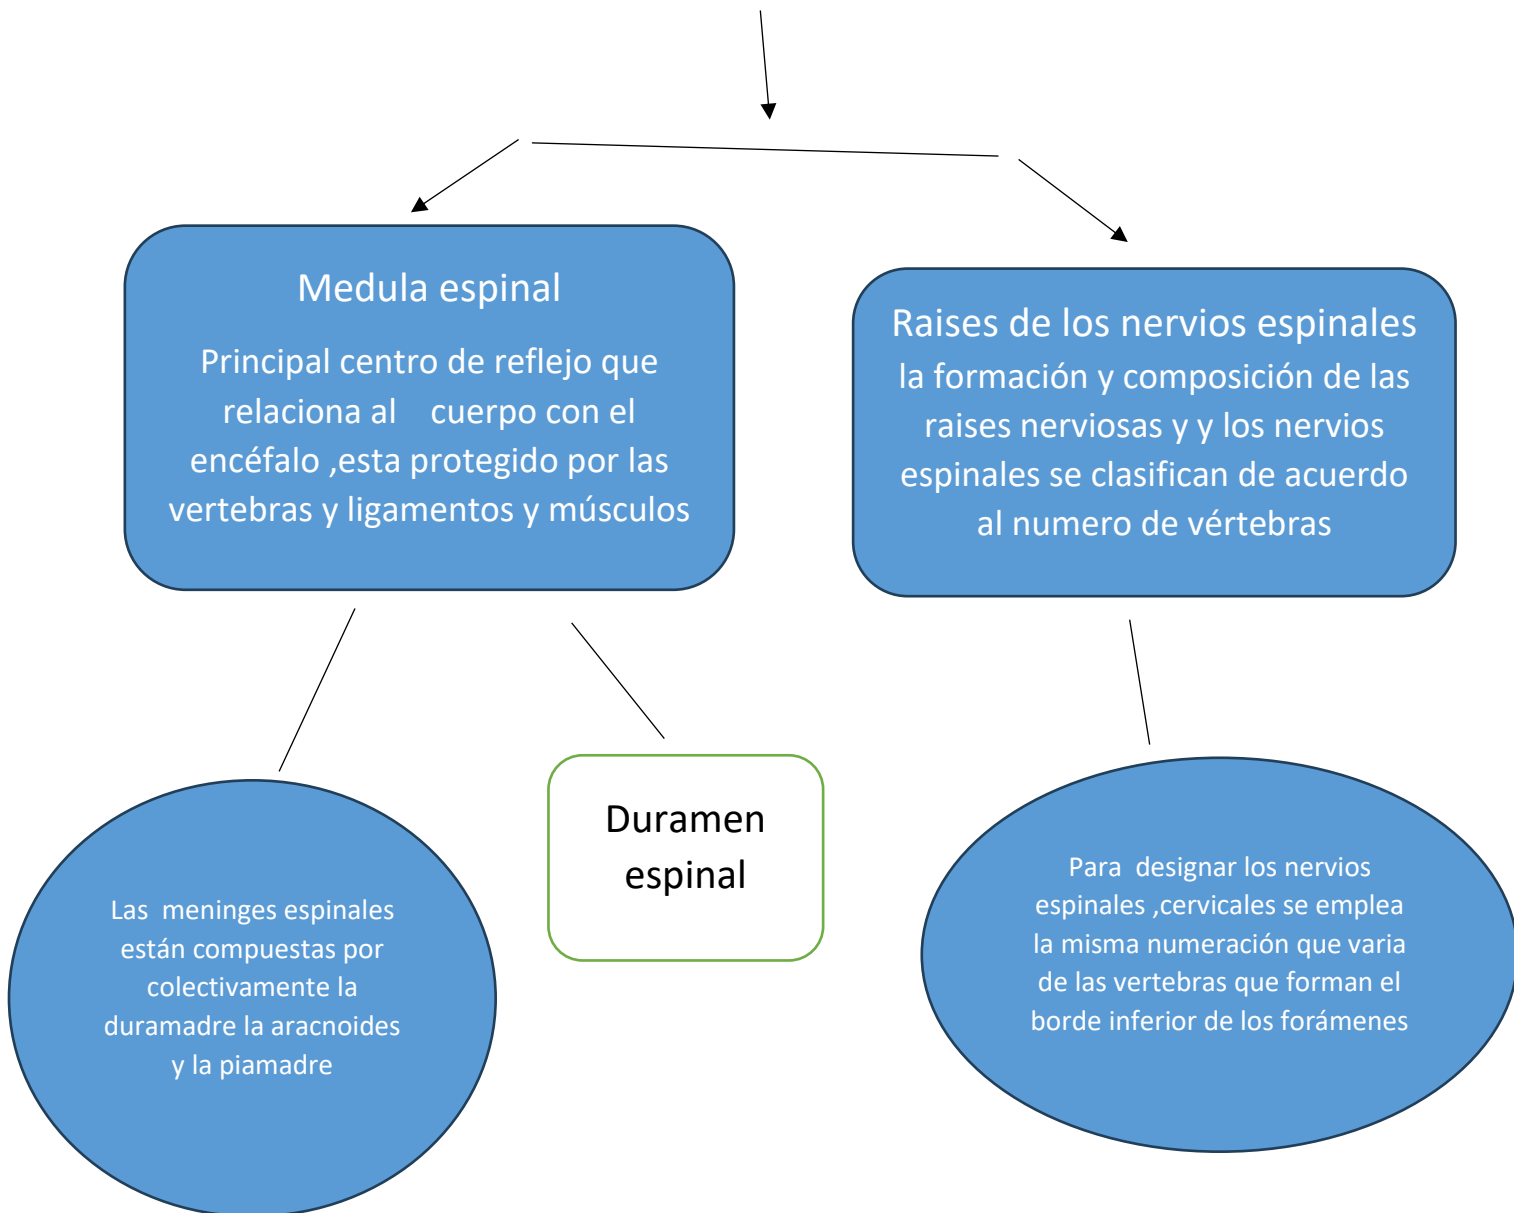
Medula espinal

Principal centro de reflejo que relaciona al cuerpo con el encéfalo ,esta protegido por las vertebras y ligamentos y músculos

Raises de los nervios espinales

la formación y composición de las raises nerviosas y y los nervios espinales se clasifican de acuerdo al numero de vértebras

Las meninges espinales están compuestas por colectivamente la duramadre la aracnoides y la piamadre

Duramen espinal

Para designar los nervios espinales ,cervicales se emplea la misma numeración que varia de las vertebras que forman el borde inferior de los forámenes